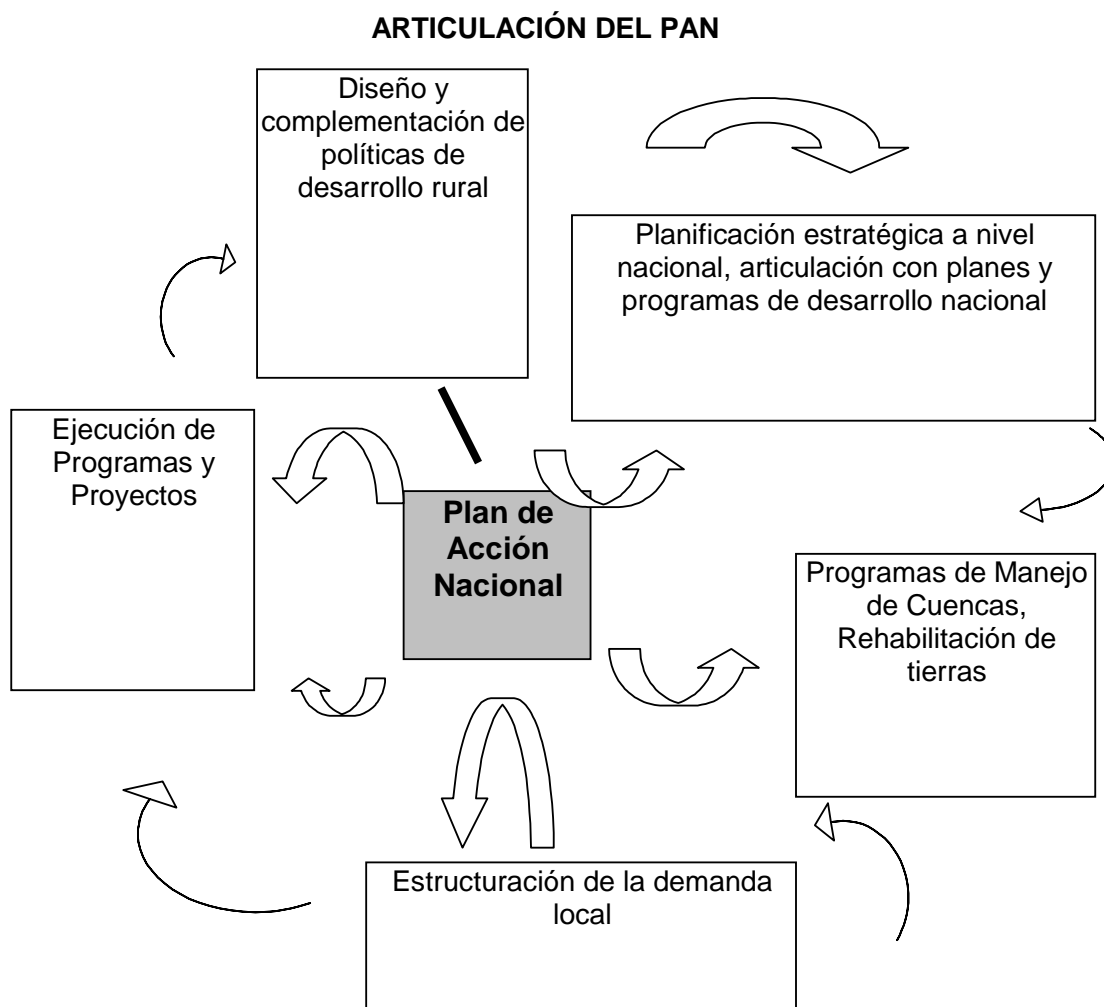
ARTICULACIÓN DEL PAN

Diseño y complementación de políticas de desarrollo rural

Planificación estratégica a nivel nacional, articulación con planes y programas de desarrollo nacional

Ejecución de Programas y Proyectos

Plan de Acción Nacional

Programas de Manejo de Cuencas, Rehabilitación de tierras

Estructuración de la demanda local